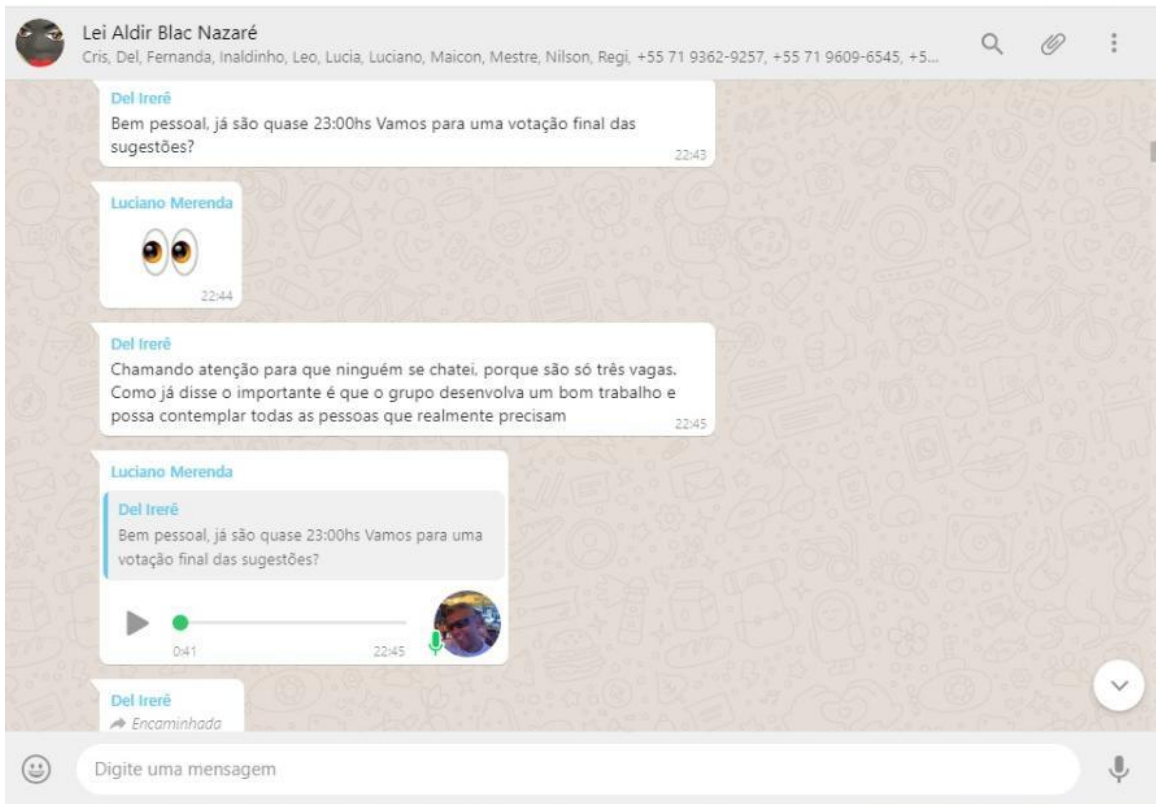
Lei Aldir Blac Nazaré
Cris, Del, Fernanda, Inaldinho, Leo, Lucia, Luciano, Maicon, Mestre, Nilson, Regi, +55 71 9362-9257, +55 71 9609-6545, +5...

Del Irerê
Bem pessoal, já são quase 23:00hs Vamos para uma votação final das sugestões?
22:43

Luciano Merenda
👀
22:44

Del Irerê
Chamando atenção para que ninguém se chatei, porque são só três vagas. Como já disse o importante é que o grupo desenvolva um bom trabalho e possa contemplar todas as pessoas que realmente precisam
22:45

Luciano Merenda
Del Irerê
Bem pessoal, já são quase 23:00hs Vamos para uma votação final das sugestões?
0:41
22:45

Del Irerê
Encaminhada

Digite uma mensagem